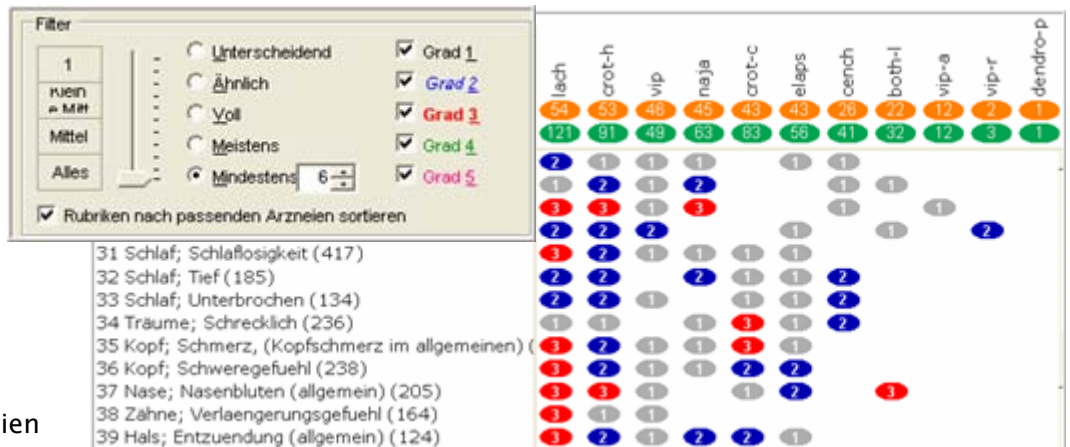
Filter

1

Klein + Mitt

Mittel

Alles

Unterscheidend

Ähnlich

Voll

Meistens

Mindestens 6

Grad 1

Grad 2

Grad 3

Grad 4

Grad 5

Rubriken nach passenden Arzneien sortieren

| | lach | crot-h | vip | naja | crot-c | elaps | cench | both-l | vip-a | vip-r | dendro-p |
|---|---|---|---|---|---|---|---|---|---|---|---|
| | 54 | 53 | 48 | 45 | 43 | 43 | 26 | 22 | 12 | 2 | 1 |
| | 121 | 91 | 49 | 63 | 83 | 56 | 41 | 32 | 12 | 3 | 1 |
| | 2 | 1 | 1 | 1 | | 1 | 1 | | | | |
| | 1 | 2 | 1 | 2 | | | 1 | 1 | | | |
| | 3 | 3 | 1 | 3 | | | 1 | | 1 | | |
| | 2 | 2 | 2 | | | 1 | | 1 | | 2 | |
| 31 Schlaf; Schlaflosigkeit (417) | 3 | 2 | 1 | 1 | 1 | 1 | | | | | |
| 32 Schlaf; Tief (185) | 2 | 2 | | 2 | 1 | 1 | 2 | | | | |
| 33 Schlaf; Unterbrochen (134) | 2 | 2 | 1 | | 1 | 1 | 2 | | | | |
| 34 Träume; Schrecklich (236) | 1 | 1 | | 1 | 3 | 1 | 2 | | | | |
| 35 Kopf; Schmerz, (Kopfschmerz im allgemeinen) ( | 3 | 2 | 1 | 1 | 3 | 1 | | | | | |
| 36 Kopf; Schweregefuehl (238) | 2 | 2 | 1 | 1 | 2 | 2 | | | | | |
| 37 Nase; Nasenbluten (allgemein) (205) | 3 | 3 | 1 | | 1 | 2 | | 3 | | | |
| 38 Zähne; Verlaengerungsgefuehl (164) | 3 | 1 | 1 | | | | | | | | |
| 39 Hals; Entzuendung (allgemein) (124) | 3 | 2 | 1 | 2 | 2 | 1 | | | | | |

ien